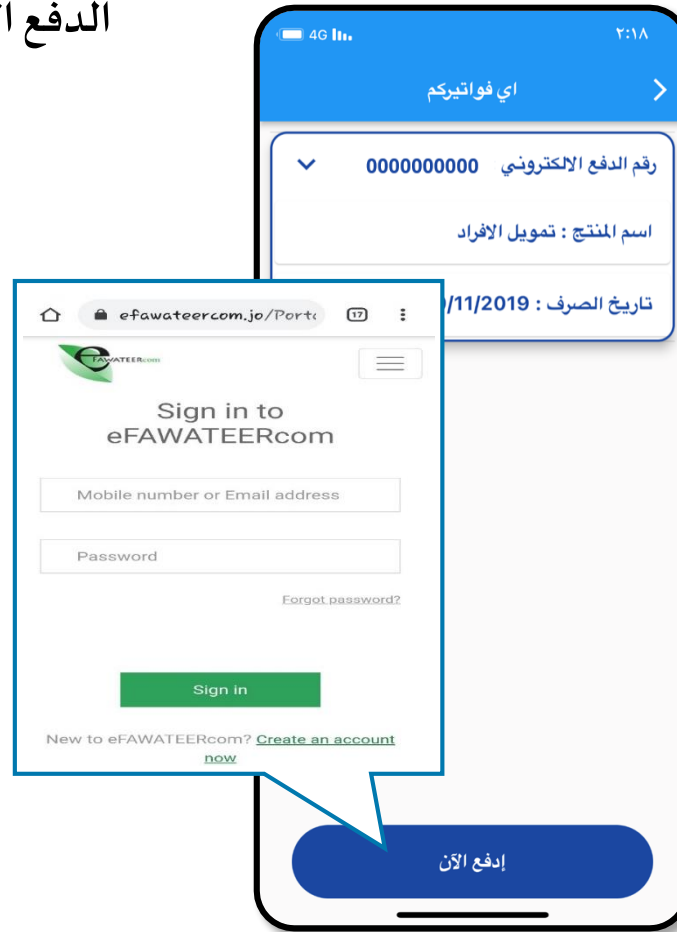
الدفع ا

4G ٢:١٨

اي فواتيركم

رقم الدفع الالكتروني 0000000000

اسم المنتج : تمويل الافراد

تاريخ الصرف : /11/2019

efawateercom.jo/Port

17

FAWATEERcom

Sign in to eFAWATEERcom

Mobile number or Email address

Password

Forgot password?

Sign in

New to eFAWATEERcom? Create an account now

إدفع الآن